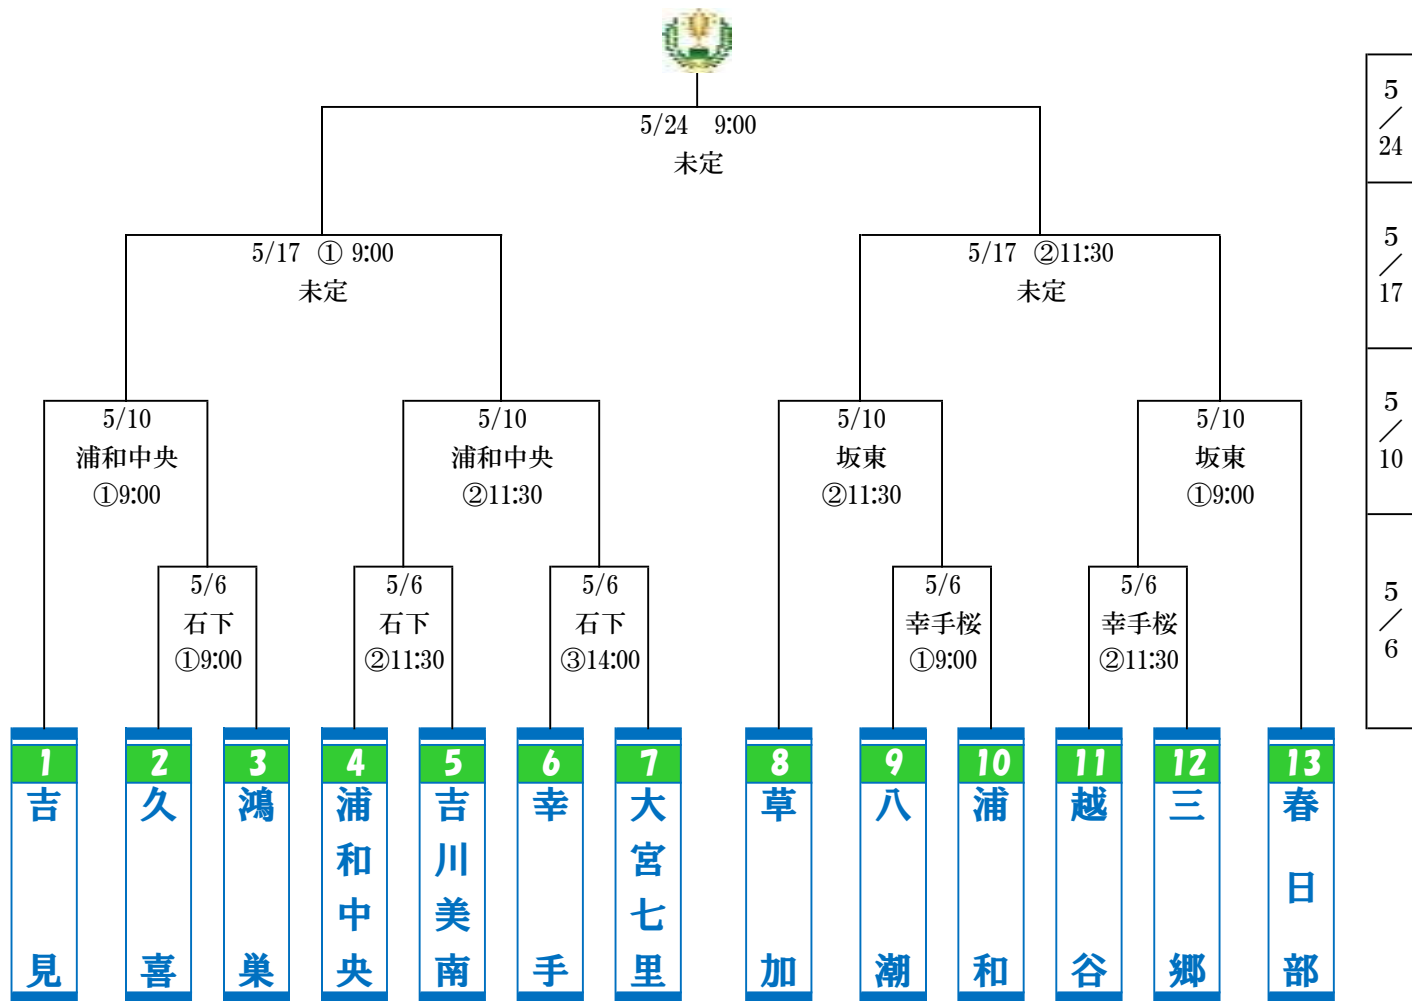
5/24　9:00
未定

5/17　①　9:00
未定

5/17　②11:30
未定

5/10
浦和中央
①9:00

5/10
浦和中央
②11:30

5/10
坂東
②11:30

5/10
坂東
①9:00

5/6
石下
①9:00

5/6
石下
②11:30

5/6
石下
③14:00

5/6
幸手桜
①9:00

5/6
幸手桜
②11:30

1 吉見
2 久喜
3 鴻巣
4 浦和中央
5 吉川美南
6 幸手
7 大宮七里
8 草加
9 八潮
10 浦和
11 越谷
12 三郷
13 春日部

5/24
5/17
5/10
5/6